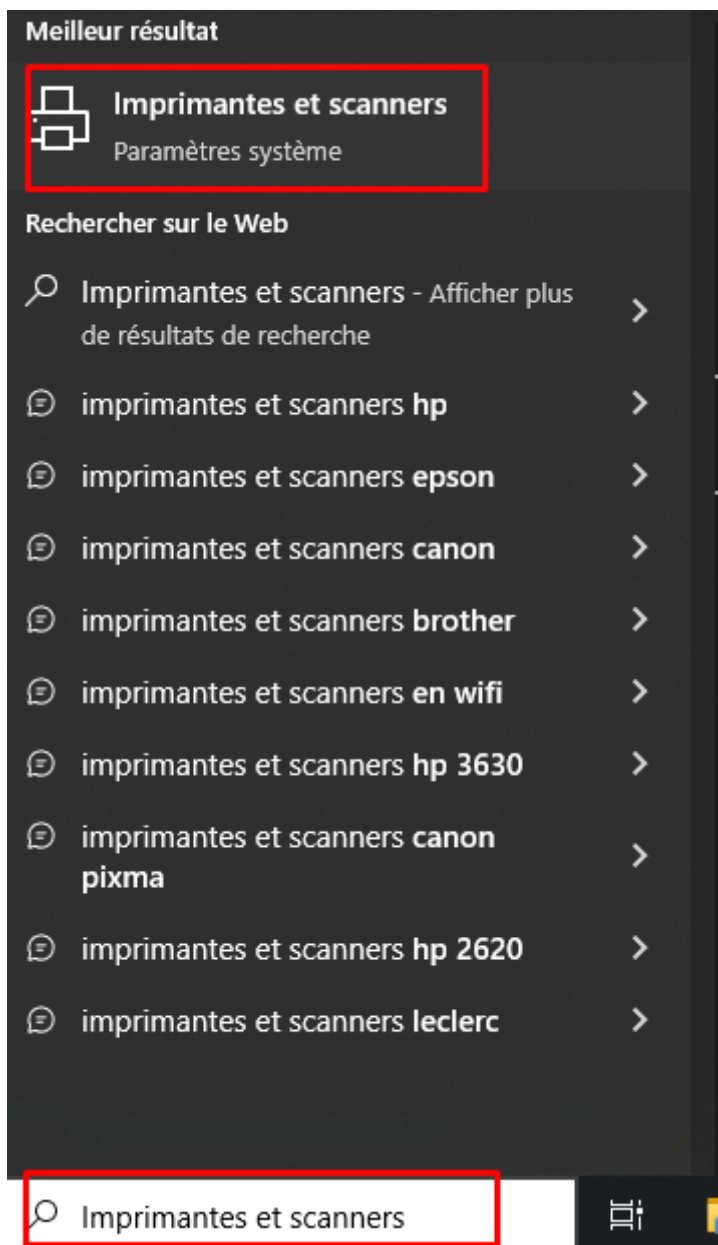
Meilleur résultat

Imprimantes et scanners
Paramètres système

Rechercher sur le Web

Imprimantes et scanners - Afficher plus de résultats de recherche

imprimantes et scanners **hp**

imprimantes et scanners **epson**

imprimantes et scanners **canon**

imprimantes et scanners **brother**

imprimantes et scanners **en wifi**

imprimantes et scanners **hp 3630**

imprimantes et scanners **canon pixma**

imprimantes et scanners **hp 2620**

imprimantes et scanners **leclerc**

Imprimantes et scanners